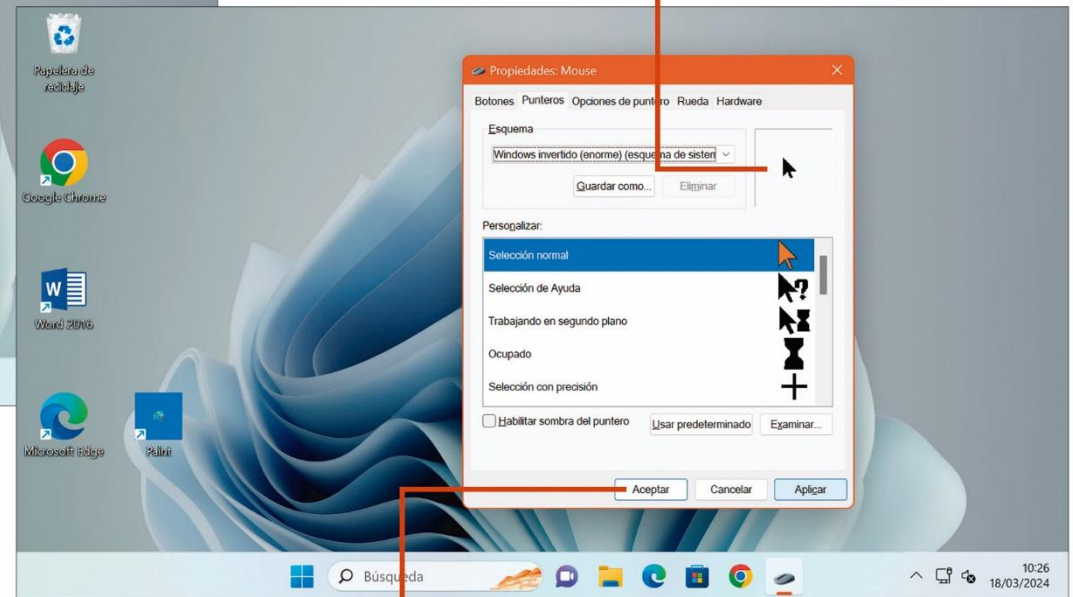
Papelera de reciclaje

Google Chrome

Word 2016

Microsoft Edge

Paint

Propiedades: Mouse

Botones Punteros Opciones de puntero Rueda Hardware

Esquema

Windows invertido (enorme) (esquema de sisten

Guardar como...

Eliminar

Personalizar:

Selección normal

Selección de Ayuda

Trabajando en segundo plano

Ocupado

Selección con precisión

Habilitar sombra del puntero

Usar predeterminado

Examinar...

Aceptar

Cancelar

Aplicar

Búsqueda

10:26
18/03/2024